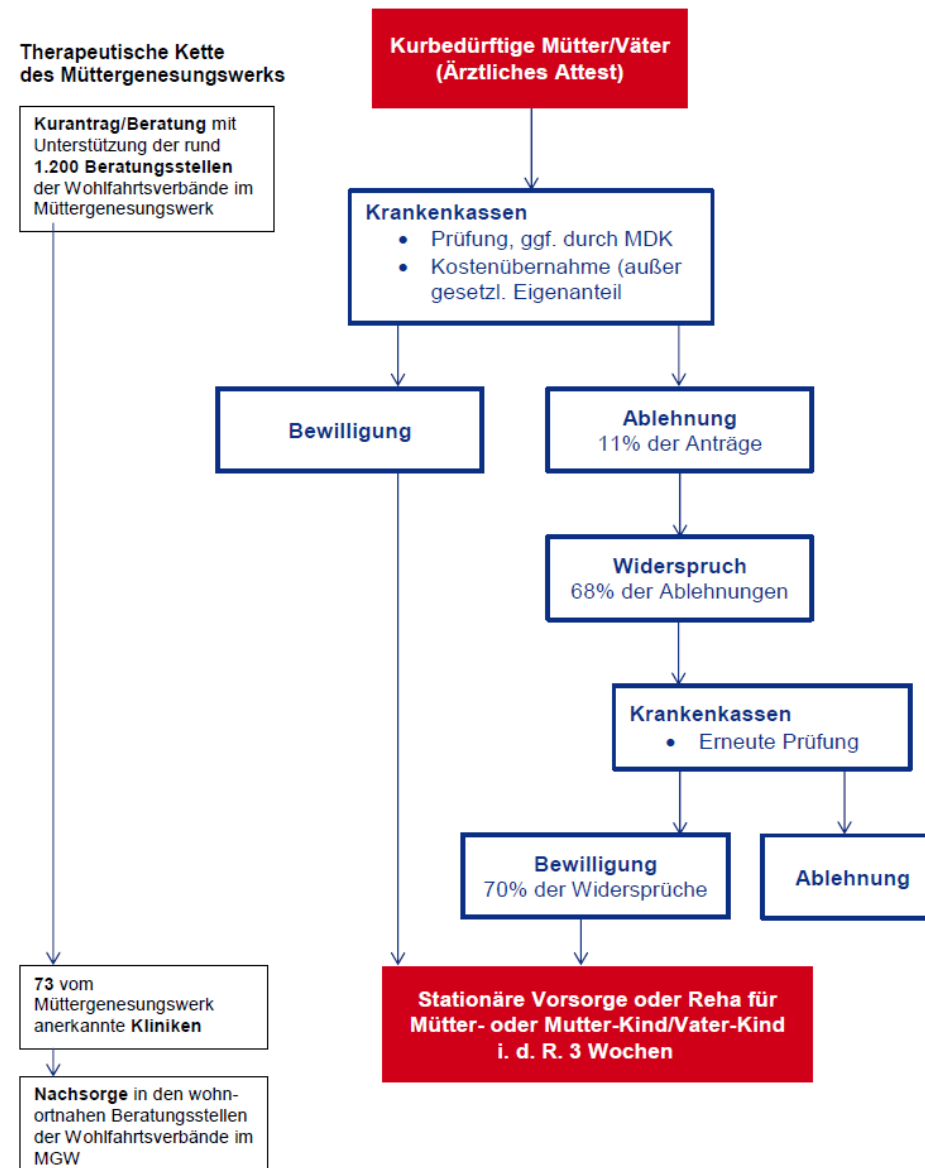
Therapeutische Kette des Müttergenesungswerks

Kurantrag/Beratung mit Unterstützung der rund 1.200 Beratungsstellen der Wohlfahrtsverbände im Müttergenesungswerk

Kurbedürftige Mütter/Väter (Ärztliches Attest)

Krankenkassen
- Prüfung, ggf. durch MDK
- Kostenübernahme (außer gesetzl. Eigenanteil

Bewilligung

Ablehnung
11% der Anträge

Widerspruch
68% der Ablehnungen

Krankenkassen
- Erneute Prüfung

Bewilligung
70% der Widersprüche

Ablehnung

73 vom Müttergenesungswerk anerkannte Kliniken

Stationäre Vorsorge oder Reha für Mütter- oder Mutter-Kind/Vater-Kind i. d. R. 3 Wochen

Nachsorge in den wohnortnahen Beratungsstellen der Wohlfahrtsverbände im MGW